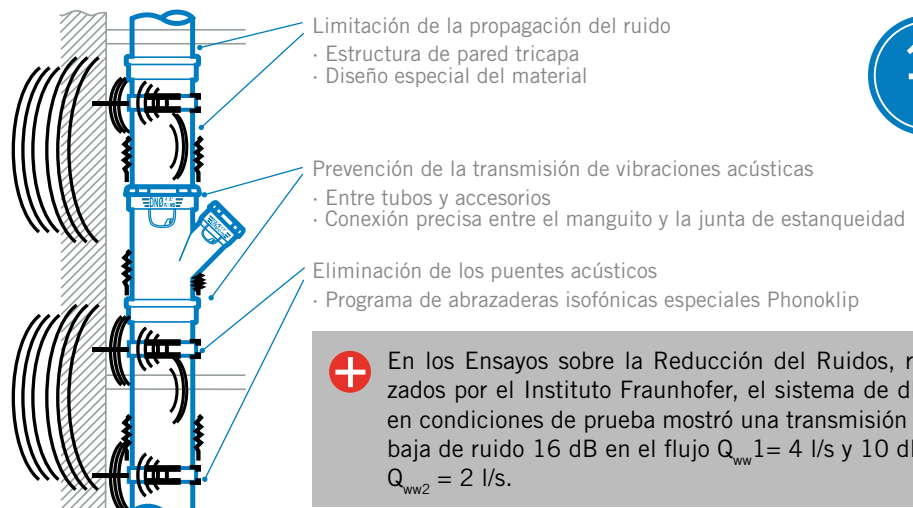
Limitación de la propagación del ruido
· Estructura de pared tricapa
· Diseño especial del material

Prevención de la transmisión de vibraciones acústicas
· Entre tubos y accesorios
· Conexión precisa entre el manguito y la junta de estanqueidad

Eliminación de los puentes acústicos
· Programa de abrazaderas isofónicas especiales Phonoklip

En los Ensayos sobre la Reducción del Ruidos, r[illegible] zados por el Instituto Fraunhofer, el sistema de d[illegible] en condiciones de prueba mostró una transmisión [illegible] baja de ruido 16 dB en el flujo $Q_{ww}1= 4$ l/s y 10 d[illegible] $Q_{ww2} = 2$ l/s.